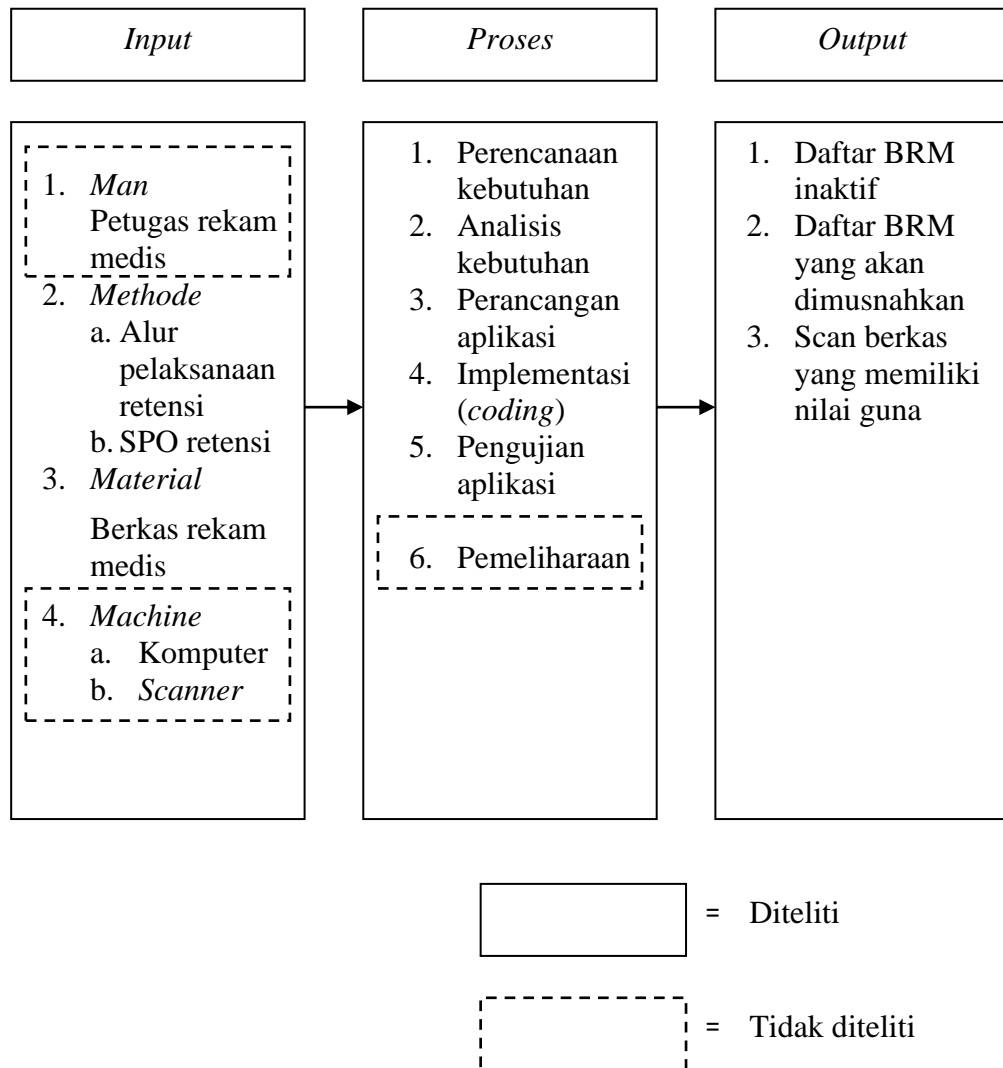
*Input*

*Proses*

*Output*

1. *Man*
Petugas rekam medis
2. *Methode*
a. Alur pelaksanaan retensi
b. SPO retensi
3. *Material*
Berkas rekam medis
4. *Machine*
a. Komputer
b. *Scanner*

1. Perencanaan kebutuhan
2. Analisis kebutuhan
3. Perancangan aplikasi
4. Implementasi (*coding*)
5. Pengujian aplikasi
6. Pemeliharaan

1. Daftar BRM inaktif
2. Daftar BRM yang akan dimusnahkan
3. Scan berkas yang memiliki nilai guna

= Diteliti

= Tidak diteliti